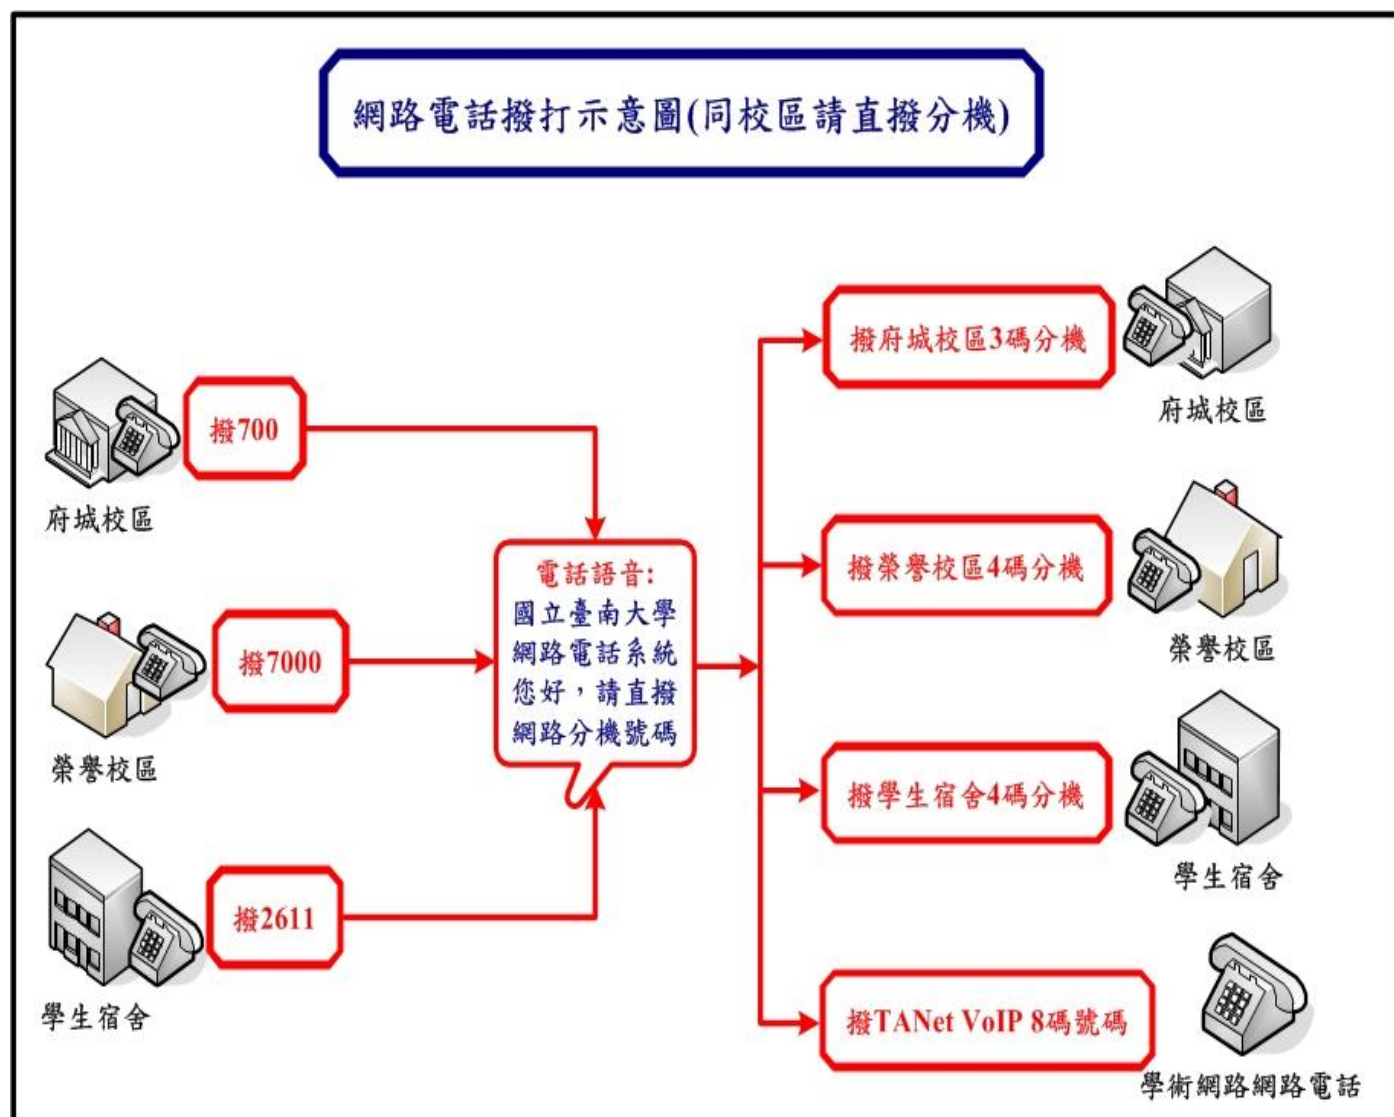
網路電話撥打示意圖(同校區請直撥分機)

撥700

府城校區

撥7000

榮譽校區

撥2611

學生宿舍

電話語音:
國立臺南大學
網路電話系統
您好，請直撥
網路分機號碼

撥府城校區3碼分機

府城校區

撥榮譽校區4碼分機

榮譽校區

撥學生宿舍4碼分機

學生宿舍

撥TANet VoIP 8碼號碼

學術網路網路電話